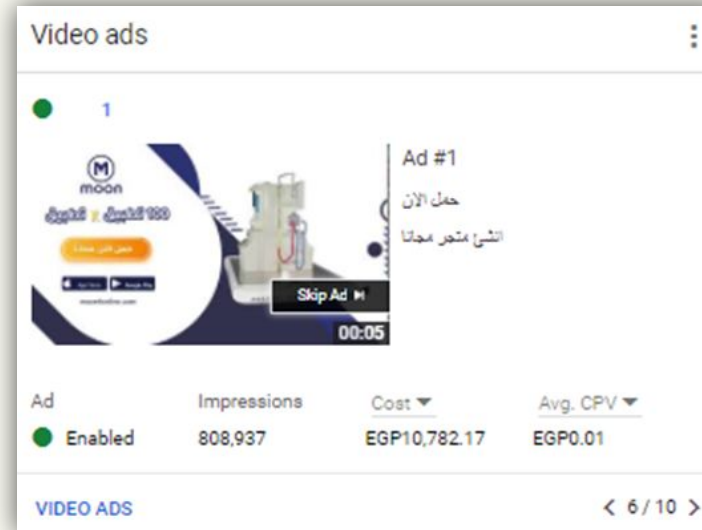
Video ads

1

moon

100 تطبيق x تطبيق

حمل الان مجانا

Skip Ad

00:05

Ad #1

حمل الان

انشئ متجر مجانا

| Ad | Impressions | Cost | Avg. CPV |
|---|---|---|---|
| Enabled | 808,937 | EGP10,782.17 | EGP0.01 |

VIDEO ADS

< 6 / 10 >